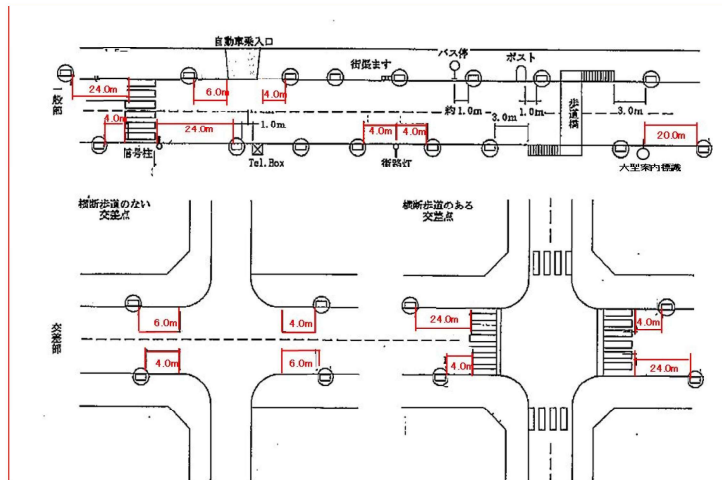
自動車乗入口

バス停

ポスト

街渠ます

一般部

24.0m

6.0m

4.0m

約 1.0m

3.0m

1.0m

歩道橋

3.0m

4.0m

24.0m

1.0m

4.0m

4.0m

20.0m

信号柱

Tel.Box

街路灯

大型案内標識

横断歩道のない交差点

横断歩道のある交差点

交差部

6.0m

4.0m

24.0m

4.0m

4.0m

6.0m

4.0m

24.0m